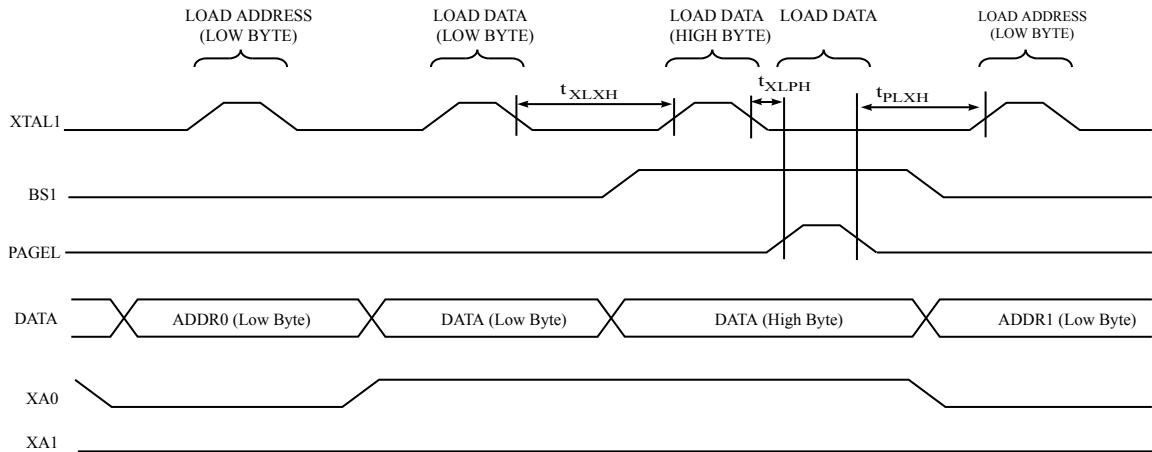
LOAD ADDRESS (LOW BYTE)

LOAD DATA (LOW BYTE)

LOAD DATA (HIGH BYTE)

LOAD DATA

LOAD ADDRESS (LOW BYTE)

$t_{XLXH}$

$t_{XLPH}$

$t_{PLXH}$

XTAL1

BS1

PAGEL

DATA

ADDR0 (Low Byte)

DATA (Low Byte)

DATA (High Byte)

ADDR1 (Low Byte)

XA0

XA1